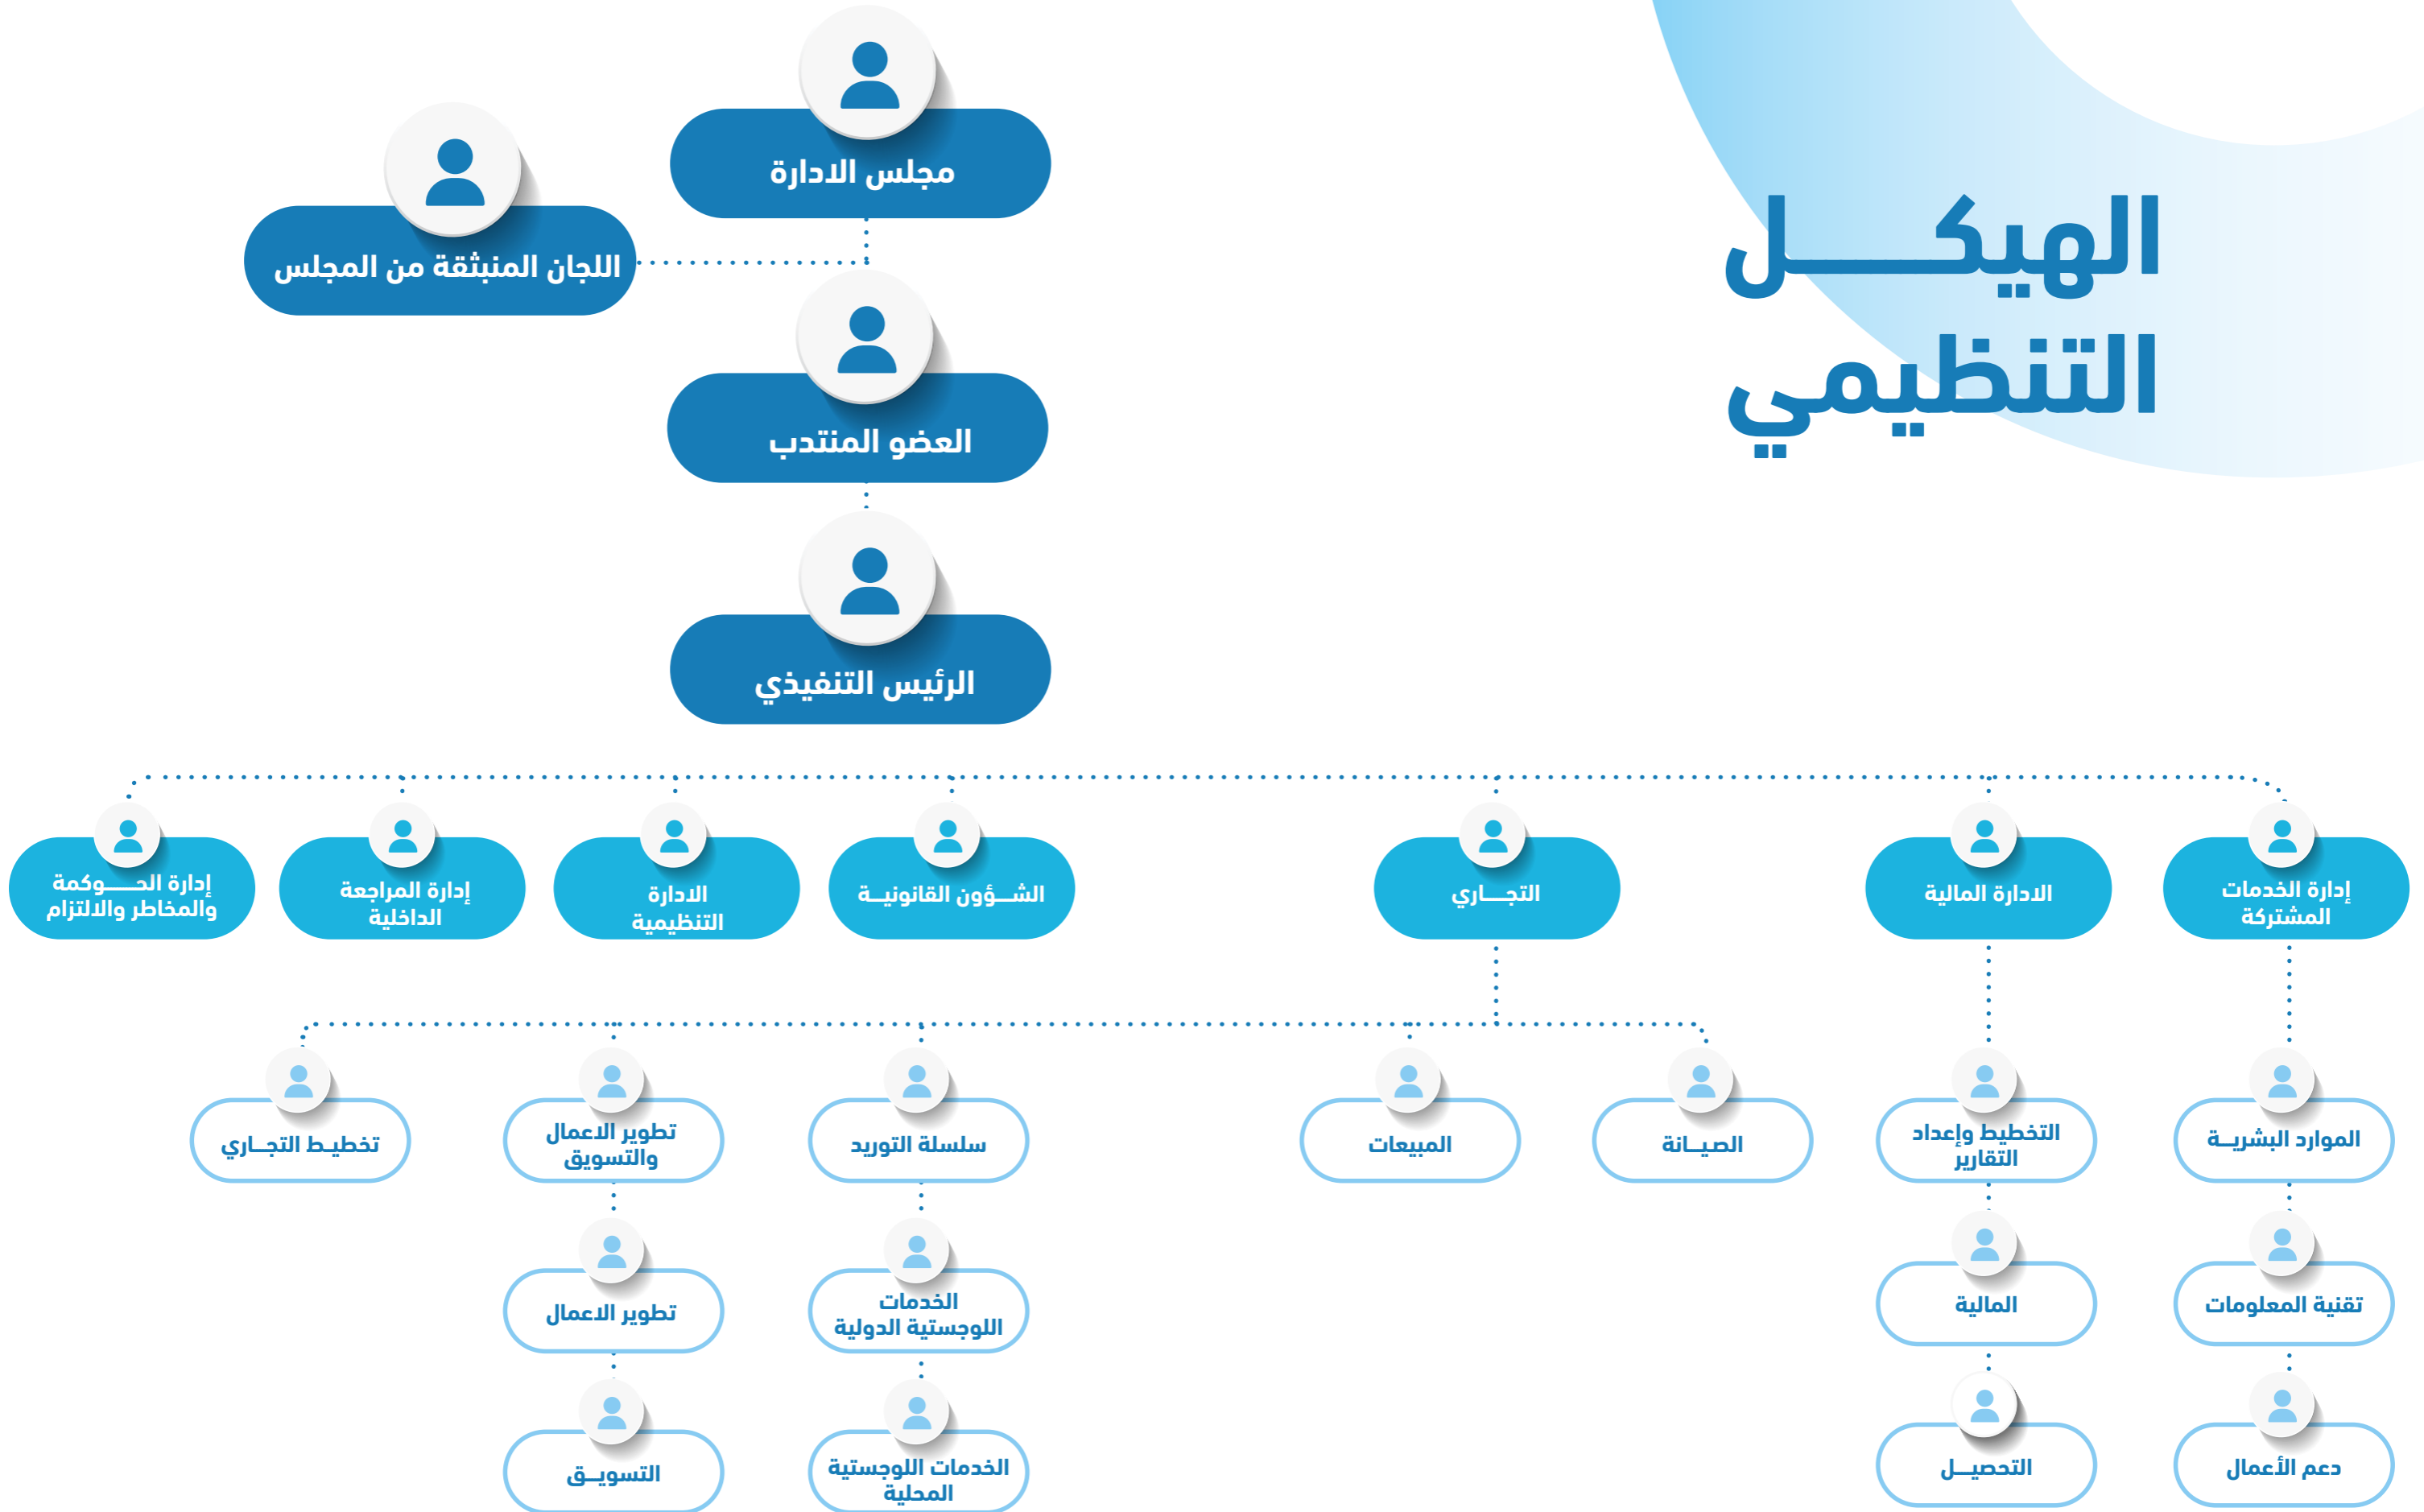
الهيكـــــل التنظيمي

مجلس الادارة

اللجان المنبثقة من المجلس

العضو المنتدب

الرئيس التنفيذي

إدارة الخدمات المشتركة

الادارة المالية

التجــاري

الشــؤون القانونيــة

الادارة التنظيمية

إدارة المراجعة الداخلية

إدارة الحـــوكمة والمخاطر والالتزام

الموارد البشريــة

تقنية المعلومات

دعم الأعمال

التخطيط وإعداد التقارير

المالية

التحصيــل

الصيــانة

المبيعات

سلسلة التوريد

الخدمات اللوجستية الدولية

الخدمات اللوجستية المحلية

تطوير الاعمال والتسويق

تطوير الاعمال

التسويــق

تخطيـط التجـاري